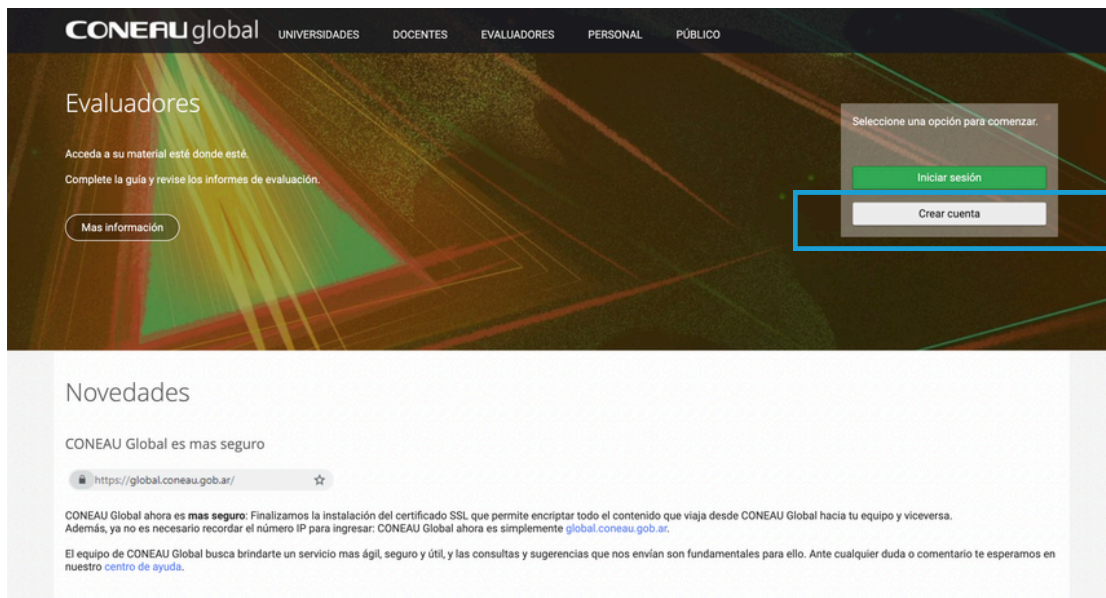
CONEAU global UNIVERSIDADES DOCENTES EVALUADORES PERSONAL PÚBLICO

Evaluadores

Acceda a su material esté donde esté.

Complete la guía y revise los informes de evaluación.

Mas información

Seleccione una opción para comenzar.

Iniciar sesión

Crear cuenta

Novedades

CONEAU Global es mas seguro

https://global.coneau.gob.ar/

CONEAU Global ahora es **mas seguro**: Finalizamos la instalación del certificado SSL que permite encriptar todo el contenido que viaja desde CONEAU Global hacia tu equipo y viceversa. Además, ya no es necesario recordar el número IP para ingresar: CONEAU Global ahora es simplemente global.coneau.gob.ar.

El equipo de CONEAU Global busca brindarte un servicio mas ágil, seguro y útil, y las consultas y sugerencias que nos envían son fundamentales para ello. Ante cualquier duda o comentario te esperamos en nuestro centro de ayuda.